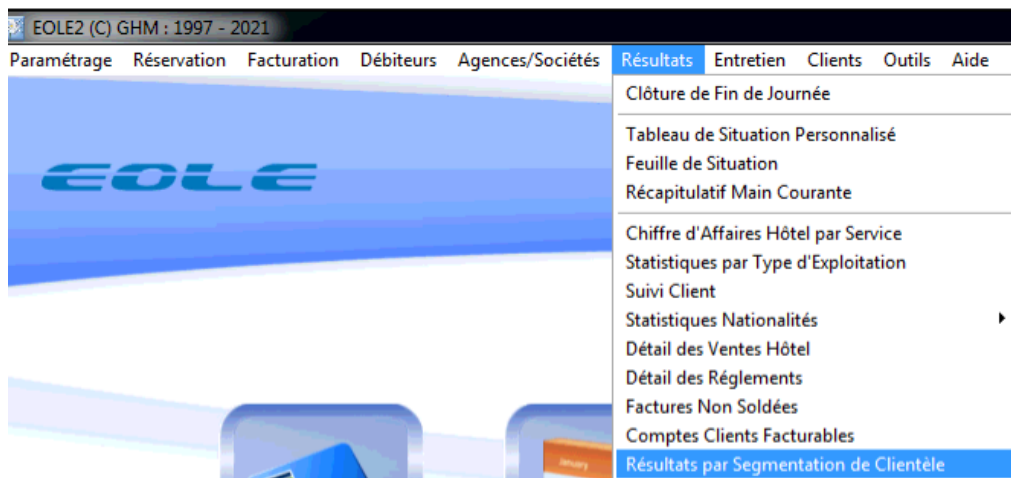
EOLE2 (C) GHM : 1997 - 2021

Paramétrage Réservation Facturation Débiteurs Agences/Sociétés Résultats Entretien Clients Outils Aide

EOLE

Clôture de Fin de Journée

Tableau de Situation Personnalisé
Feuille de Situation
Récapitulatif Main Courante

Chiffre d'Affaires Hôtel par Service
Statistiques par Type d'Exploitation
Suivi Client
Statistiques Nationalités
Détail des Ventes Hôtel
Détail des Réglements
Factures Non Soldées
Comptes Clients Facturables
Résultats par Segmentation de Clientèle

January